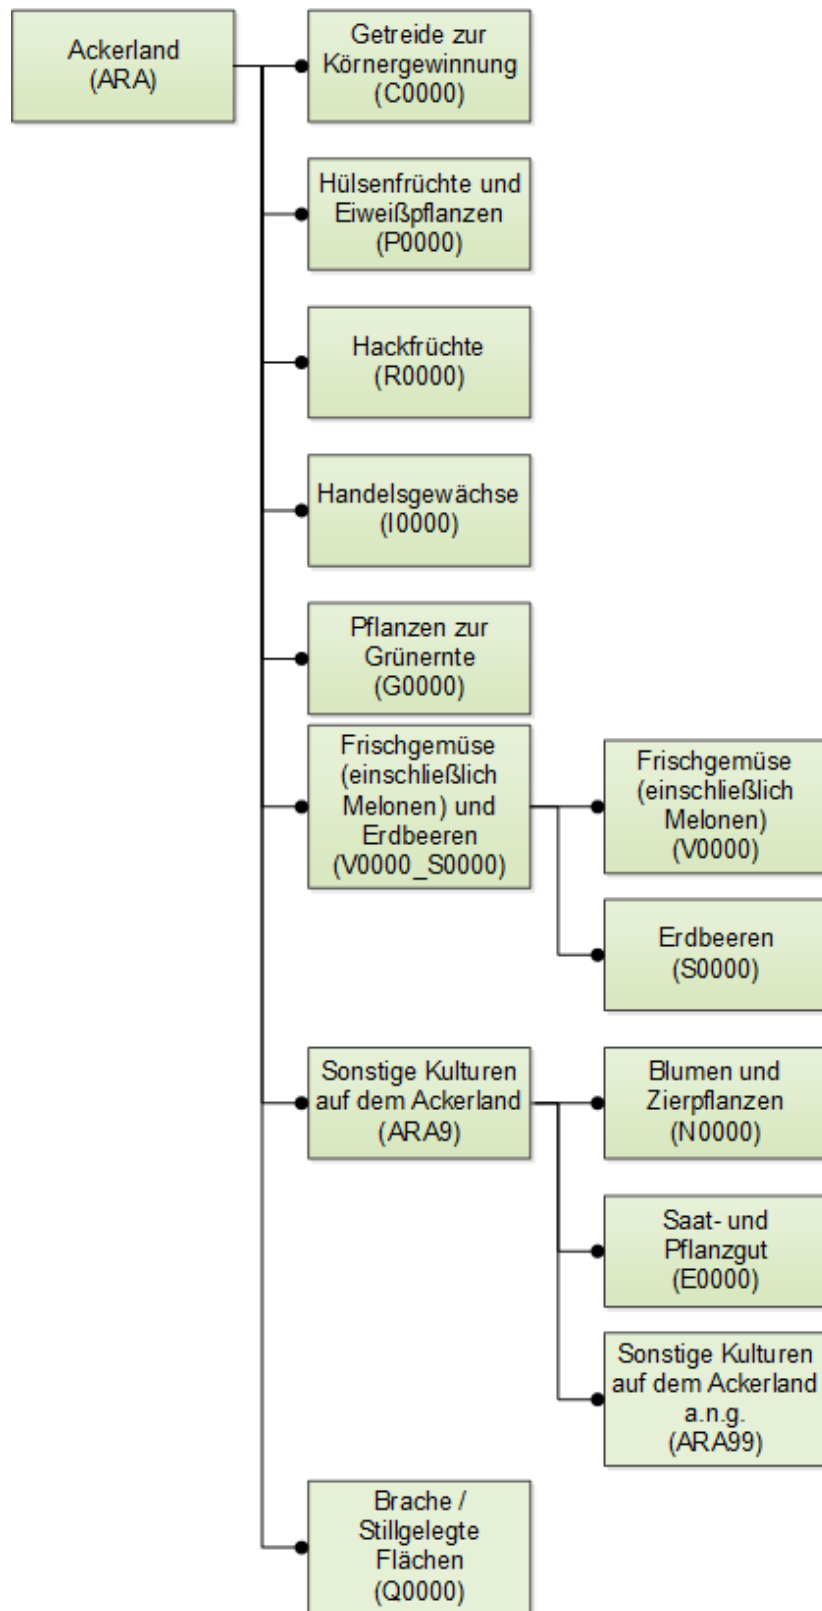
Ackerland
(ARA)

Getreide zur Körnergewinnung
(C0000)

Hülsenfrüchte und Eiweißpflanzen
(P0000)

Hackfrüchte
(R0000)

Handelsgewächse
(I0000)

Pflanzen zur Grünernte
(G0000)

Frischgemüse (einschließlich Melonen) und Erdbeeren
(V0000_S0000)

Frischgemüse (einschließlich Melonen)
(V0000)

Erdbeeren
(S0000)

Sonstige Kulturen auf dem Ackerland
(ARA9)

Blumen und Zierpflanzen
(N0000)

Saat- und Pflanzgut
(E0000)

Sonstige Kulturen auf dem Ackerland a.n.g.
(ARA99)

Brache / Stillgelegte Flächen
(Q0000)